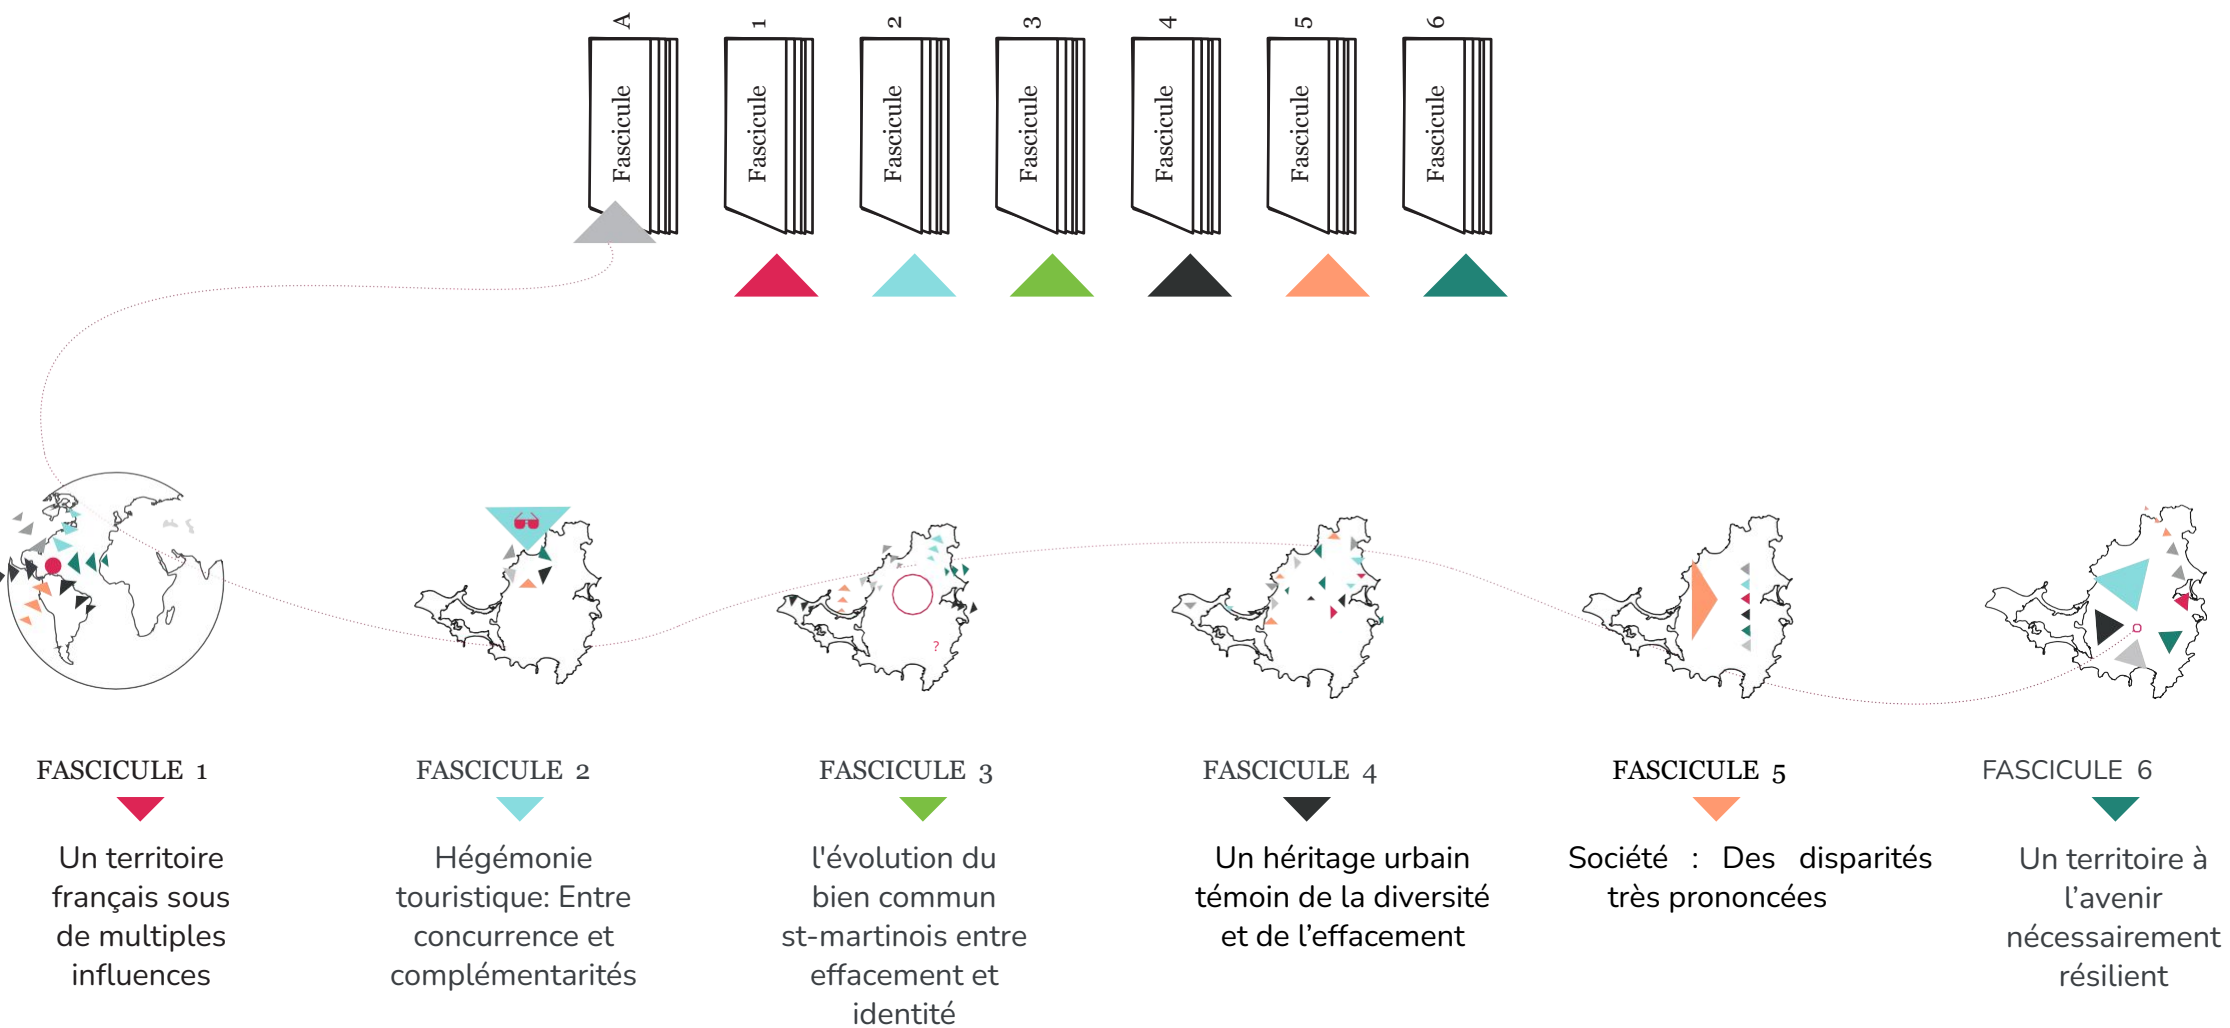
Fascicule A

Fascicule 1

Fascicule 2

Fascicule 3

Fascicule 4

Fascicule 5

Fascicule 6

FASCICULE 1

Un territoire français sous de multiples influences

FASCICULE 2

Hégémonie touristique: Entre concurrence et complémentarités

FASCICULE 3

l'évolution du bien commun st-martinois entre effacement et identité

FASCICULE 4

Un héritage urbain témoin de la diversité et de l'effacement

FASCICULE 5

Société : Des disparités très prononcées

FASCICULE 6

Un territoire à l'avenir nécessairement résilient